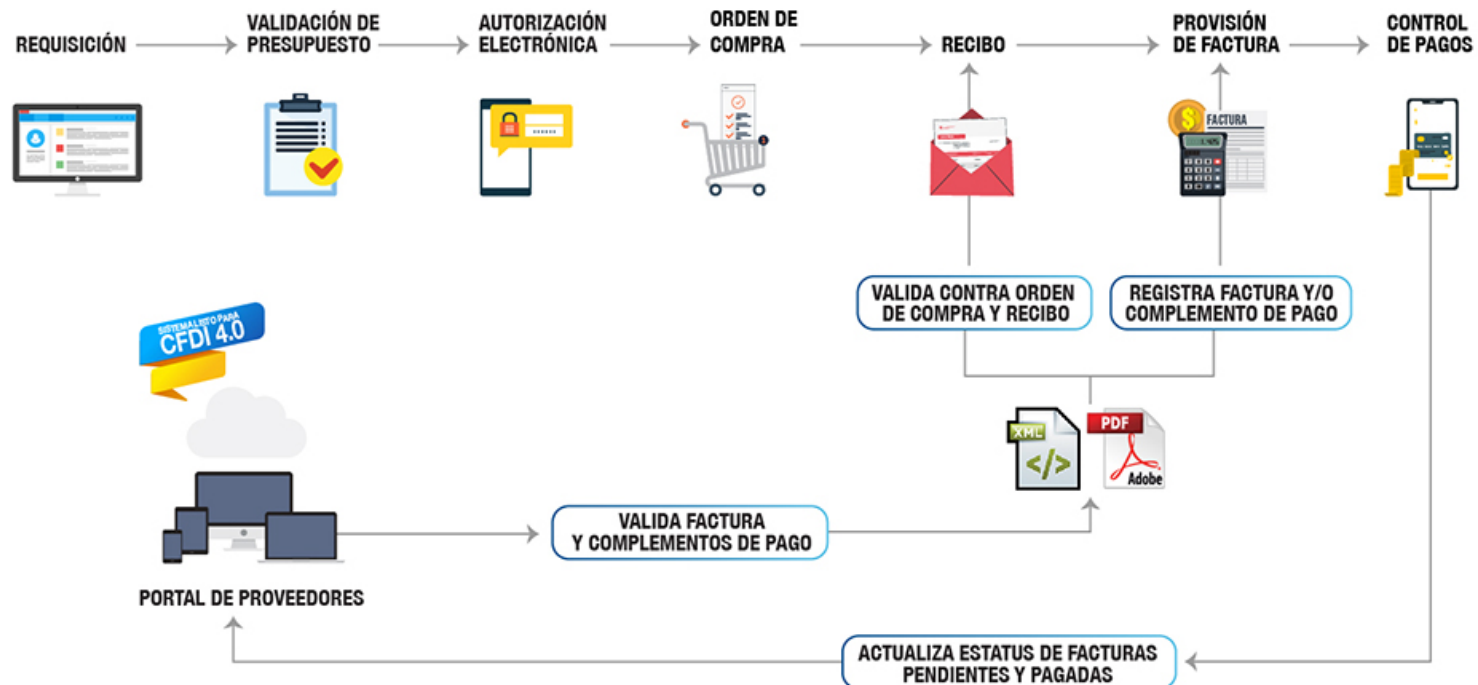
REQUISICIÓN

VALIDACIÓN DE PRESUPUESTO

AUTORIZACIÓN ELECTRÓNICA

ORDEN DE COMPRA

RECIBO

PROVISIÓN DE FACTURA

CONTROL DE PAGOS

FACTURA

VALIDA CONTRA ORDEN DE COMPRA Y RECIBO

REGISTRA FACTURA Y/O COMPLEMENTO DE PAGO

SISTEMA LISTO PARA CFDI 4.0

XML

PDF

Adobe

VALIDA FACTURA Y COMPLEMENTOS DE PAGO

PORTAL DE PROVEEDORES

ACTUALIZA ESTATUS DE FACTURAS PENDIENTES Y PAGADAS